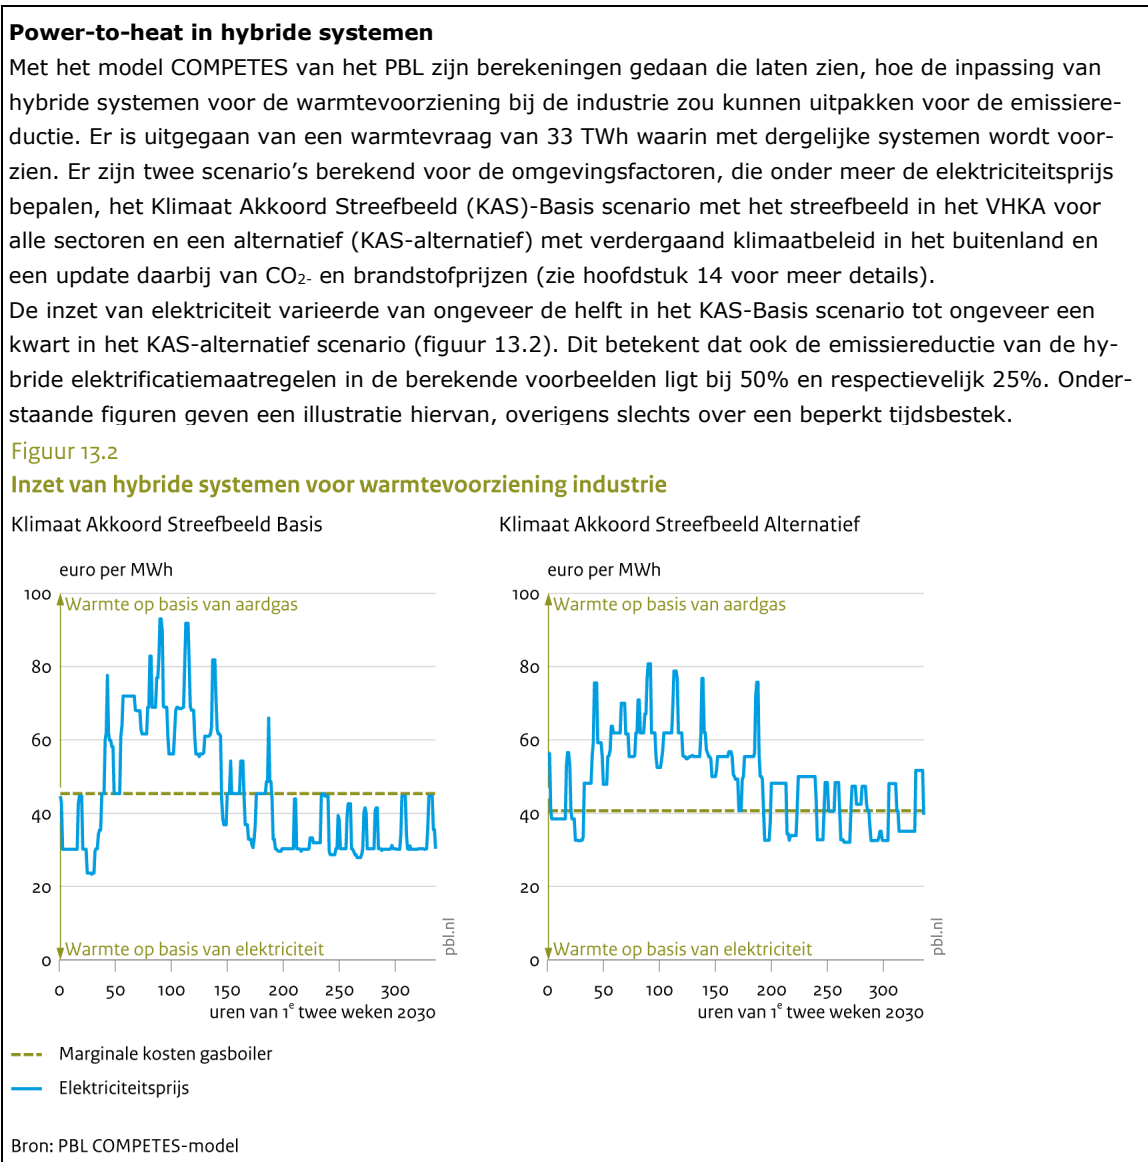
**Power-to-heat in hybride systemen**
Met het model COMPETES van het PBL zijn berekeningen gedaan die laten zien, hoe de inpassing van hybride systemen voor de warmtevoorziening bij de industrie zou kunnen uitpakken voor de emissiereductie. Er is uitgegaan van een warmtevraag van 33 TWh waarin met dergelijke systemen wordt voorzien. Er zijn twee scenario's berekend voor de omgevingsfactoren, die onder meer de elektriciteitsprijs bepalen, het Klimaat Akkoord Streefbeeld (KAS)-Basis scenario met het streefbeeld in het VHKA voor alle sectoren en een alternatief (KAS-alternatief) met verdergaand klimaatbeleid in het buitenland en een update daarbij van $CO_2$- en brandstofprijzen (zie hoofdstuk 14 voor meer details).
De inzet van elektriciteit varieerde van ongeveer de helft in het KAS-Basis scenario tot ongeveer een kwart in het KAS-alternatief scenario (figuur 13.2). Dit betekent dat ook de emissiereductie van de hybride elektrificatiemaatregelen in de berekende voorbeelden ligt bij 50% en respectievelijk 25%. Onderstaande figuren geven een illustratie hiervan, overigens slechts over een beperkt tijdsbestek.

Figuur 13.2
Inzet van hybride systemen voor warmtevoorziening industrie

Klimaat Akkoord Streefbeeld Basis

euro per MWh
100
80
60
40
20
0
Warmte op basis van aardgas
Warmte op basis van elektriciteit
0 50 100 150 200 250 300
uren van 1e twee weken 2030
pbl.nl

Klimaat Akkoord Streefbeeld Alternatief

euro per MWh
100
80
60
40
20
0
Warmte op basis van aardgas
Warmte op basis van elektriciteit
0 50 100 150 200 250 300
uren van 1e twee weken 2030
pbl.nl

Marginale kosten gasboiler
Elektriciteitsprijs

Bron: PBL COMPETES-model